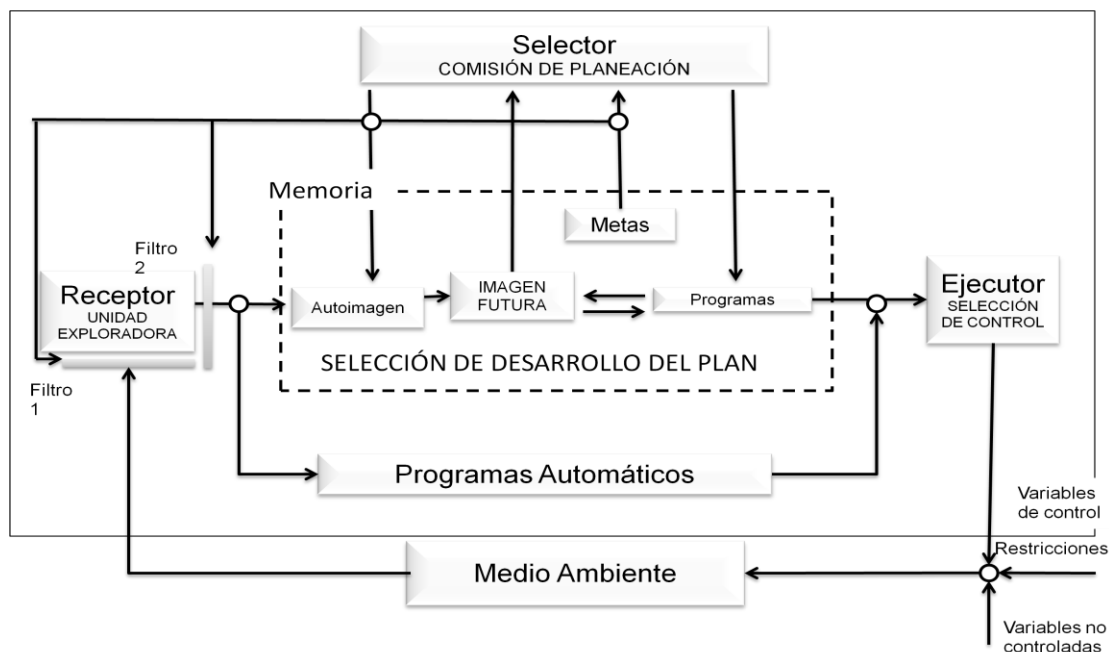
Selector
COMISIÓN DE PLANEACIÓN

Memoria

Metas

Filtro 2

Receptor
UNIDAD EXPLORADORA

Filtro 1

Autoimagen

IMAGEN FUTURA

Programas

SELECCIÓN DE DESARROLLO DEL PLAN

Ejecutor
SELECCIÓN DE CONTROL

Programas Automáticos

Variables de control

Restricciones

Medio Ambiente

Variables no controladas